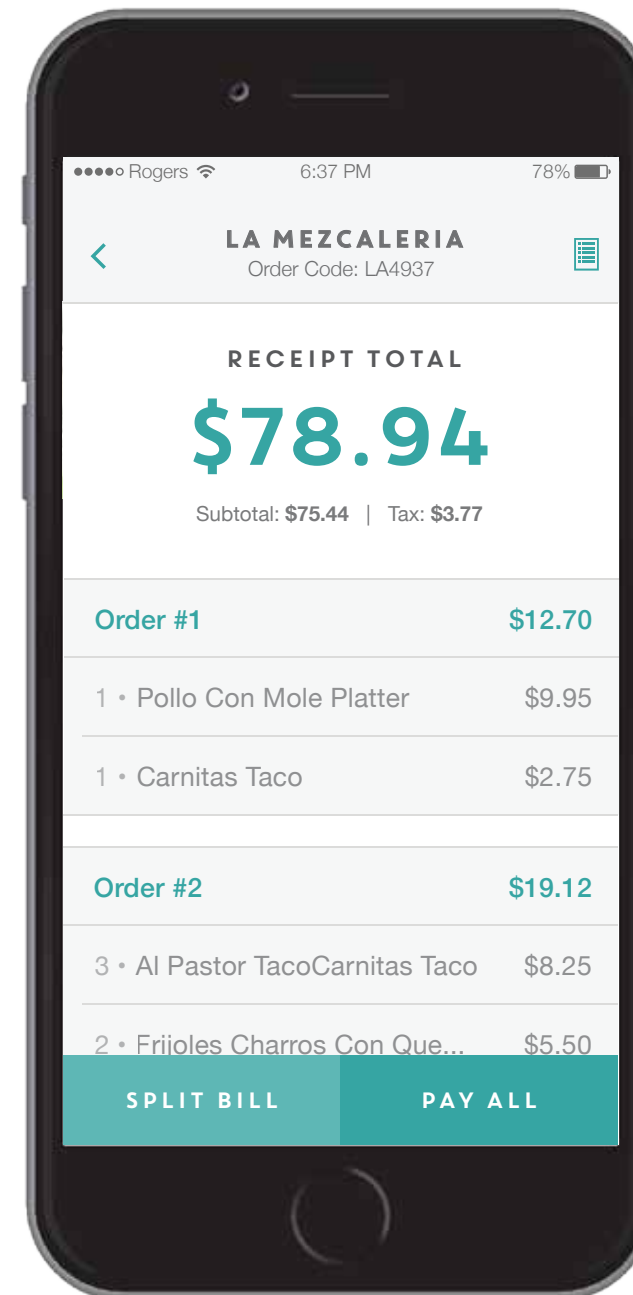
●●●●○ Rogers 6:37 PM 78%

<
LA MEZCALERIA
Order Code: LA4937

RECEIPT TOTAL
$78.94
Subtotal: $75.44 | Tax: $3.77

Order #1 $12.70
1 • Pollo Con Mole Platter $9.95
1 • Carnitas Taco $2.75

Order #2 $19.12
3 • Al Pastor TacoCarnitas Taco $8.25
2 • Frijoles Charros Con Que... $5.50

SPLIT BILL
PAY ALL